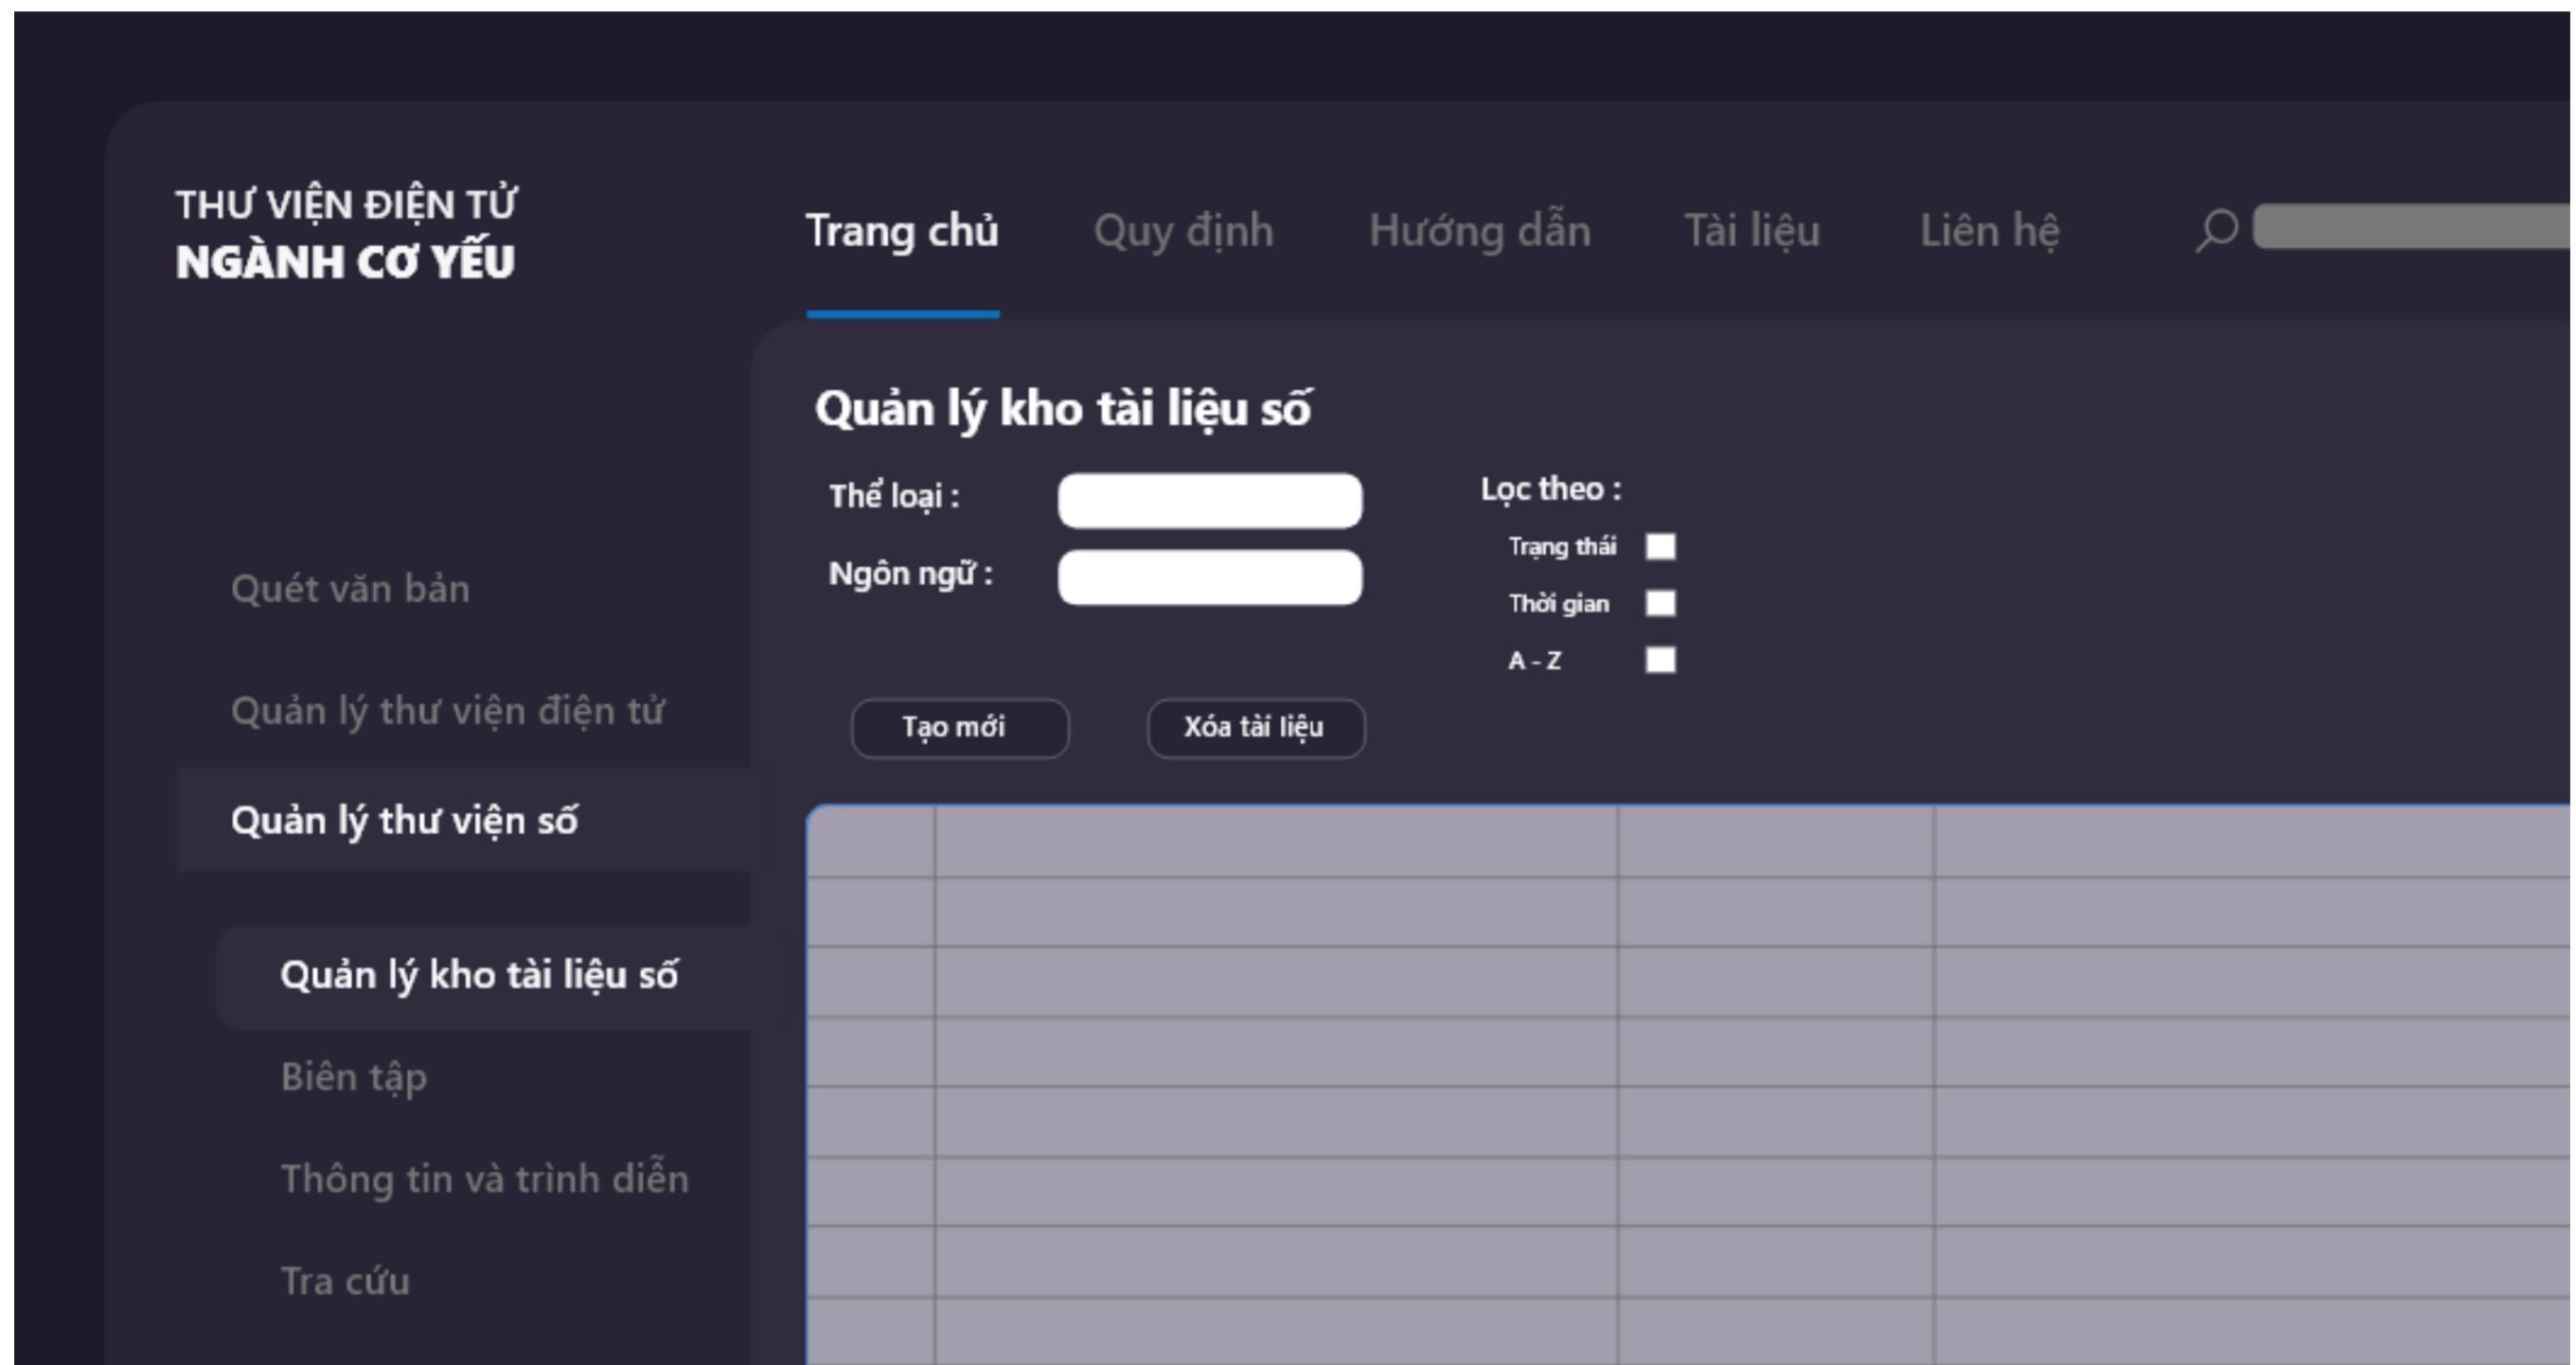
THƯ VIỆN ĐIỆN TỬ
NGÀNH CƠ YẾU

Trang chủ Quy định Hướng dẫn Tài liệu Liên hệ

Quét văn bản

Quản lý thư viện điện tử

Quản lý thư viện số

Quản lý kho tài liệu số

Biên tập

Thông tin và trình diễn

Tra cứu

Quản lý kho tài liệu số

Thể loại :

Ngôn ngữ :

Lọc theo :

Trạng thái

Thời gian

A - Z

Tạo mới

Xóa tài liệu